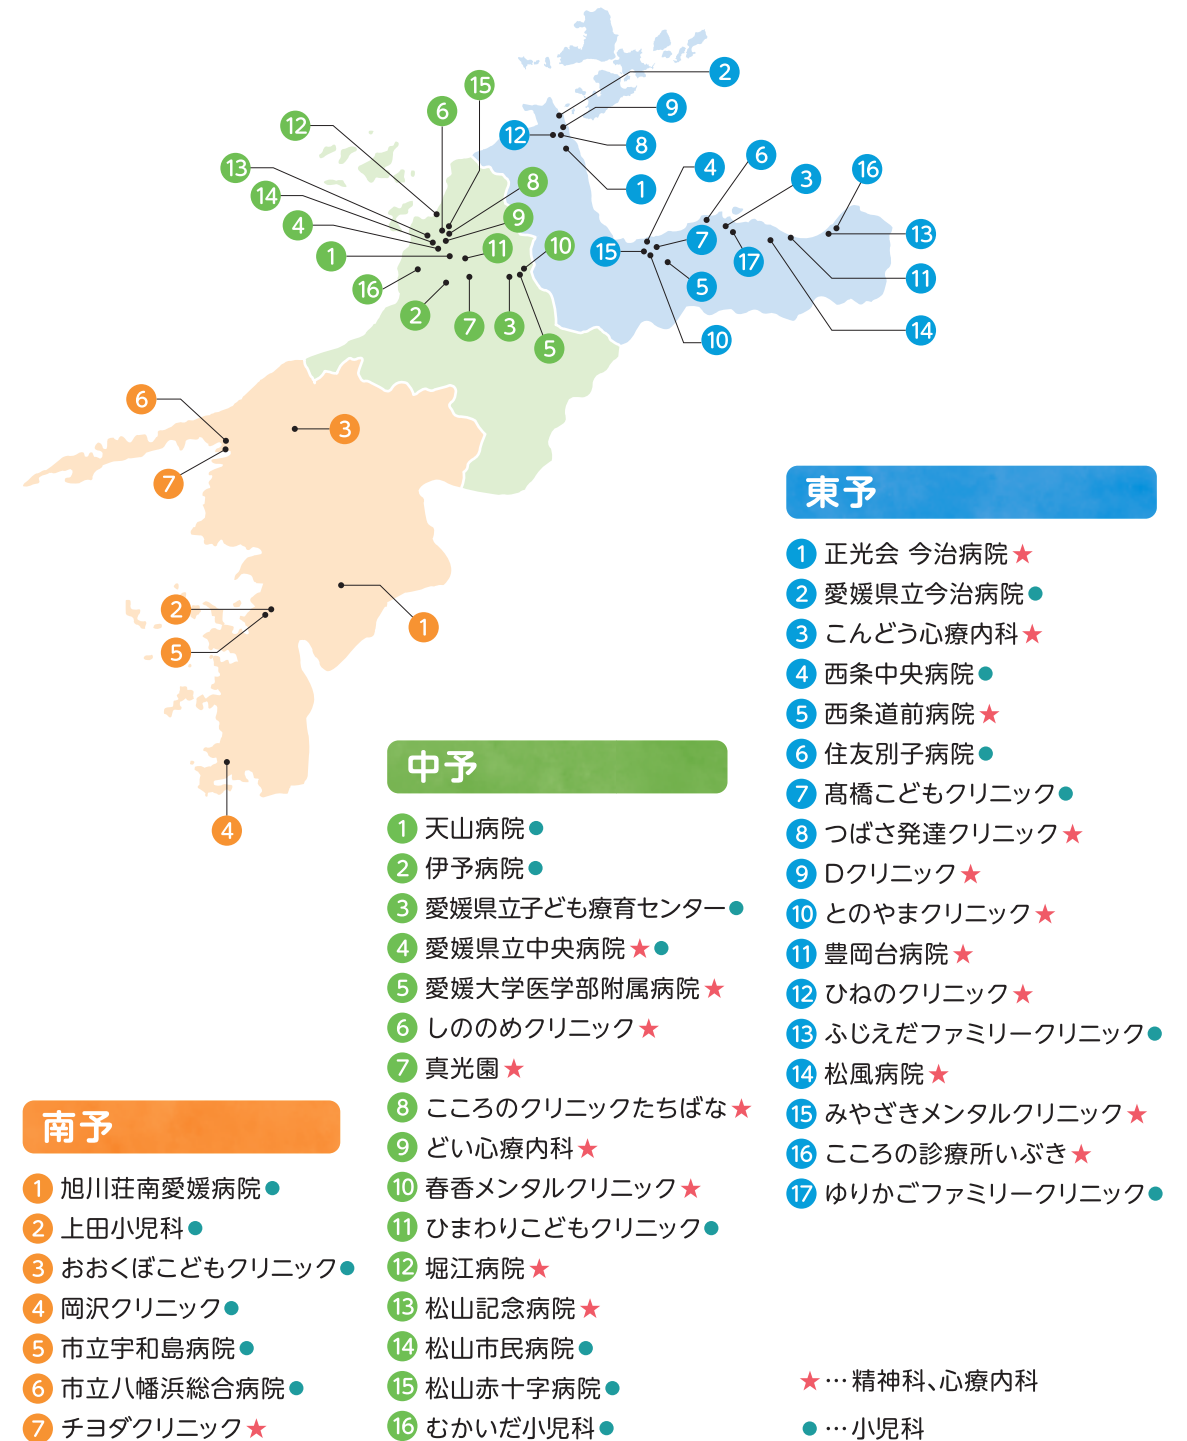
15
2
6
9
12
12
8
13
8
1
14
9
4
6
16
4
11
10
1
15
7
3
16
2
7
3
5
17
13
11
5
10
14
6
3
7
1
2
5
4

東予
1 正光会 今治病院★
2 愛媛県立今治病院●
3 こんどう心療内科★
4 西条中央病院●
5 西条道前病院★
6 住友別子病院●
7 髙橋こどもクリニック●
8 つばさ発達クリニック★
9 Dクリニック★
10 とのやまクリニック★
11 豊岡台病院★
12 ひねのクリニック★
13 ふじえだファミリークリニック●
14 松風病院★
15 みやざきメンタルクリニック★
16 こころの診療所いぶき★
17 ゆりかごファミリークリニック●

中予
1 天山病院●
2 伊予病院●
3 愛媛県立子ども療育センター●
4 愛媛県立中央病院★●
5 愛媛大学医学部附属病院★
6 しののめクリニック★
7 真光園★
8 こころのクリニックたちばな★
9 どい心療内科★
10 春香メンタルクリニック★
11 ひまわりこどもクリニック●
12 堀江病院★
13 松山記念病院★
14 松山市民病院●
15 松山赤十字病院●
16 むかいだ小児科●

南予
1 旭川荘南愛媛病院●
2 上田小児科●
3 おおくぼこどもクリニック●
4 岡沢クリニック●
5 市立宇和島病院●
6 市立八幡浜総合病院●
7 チヨダクリニック★

★…精神科、心療内科
●…小児科